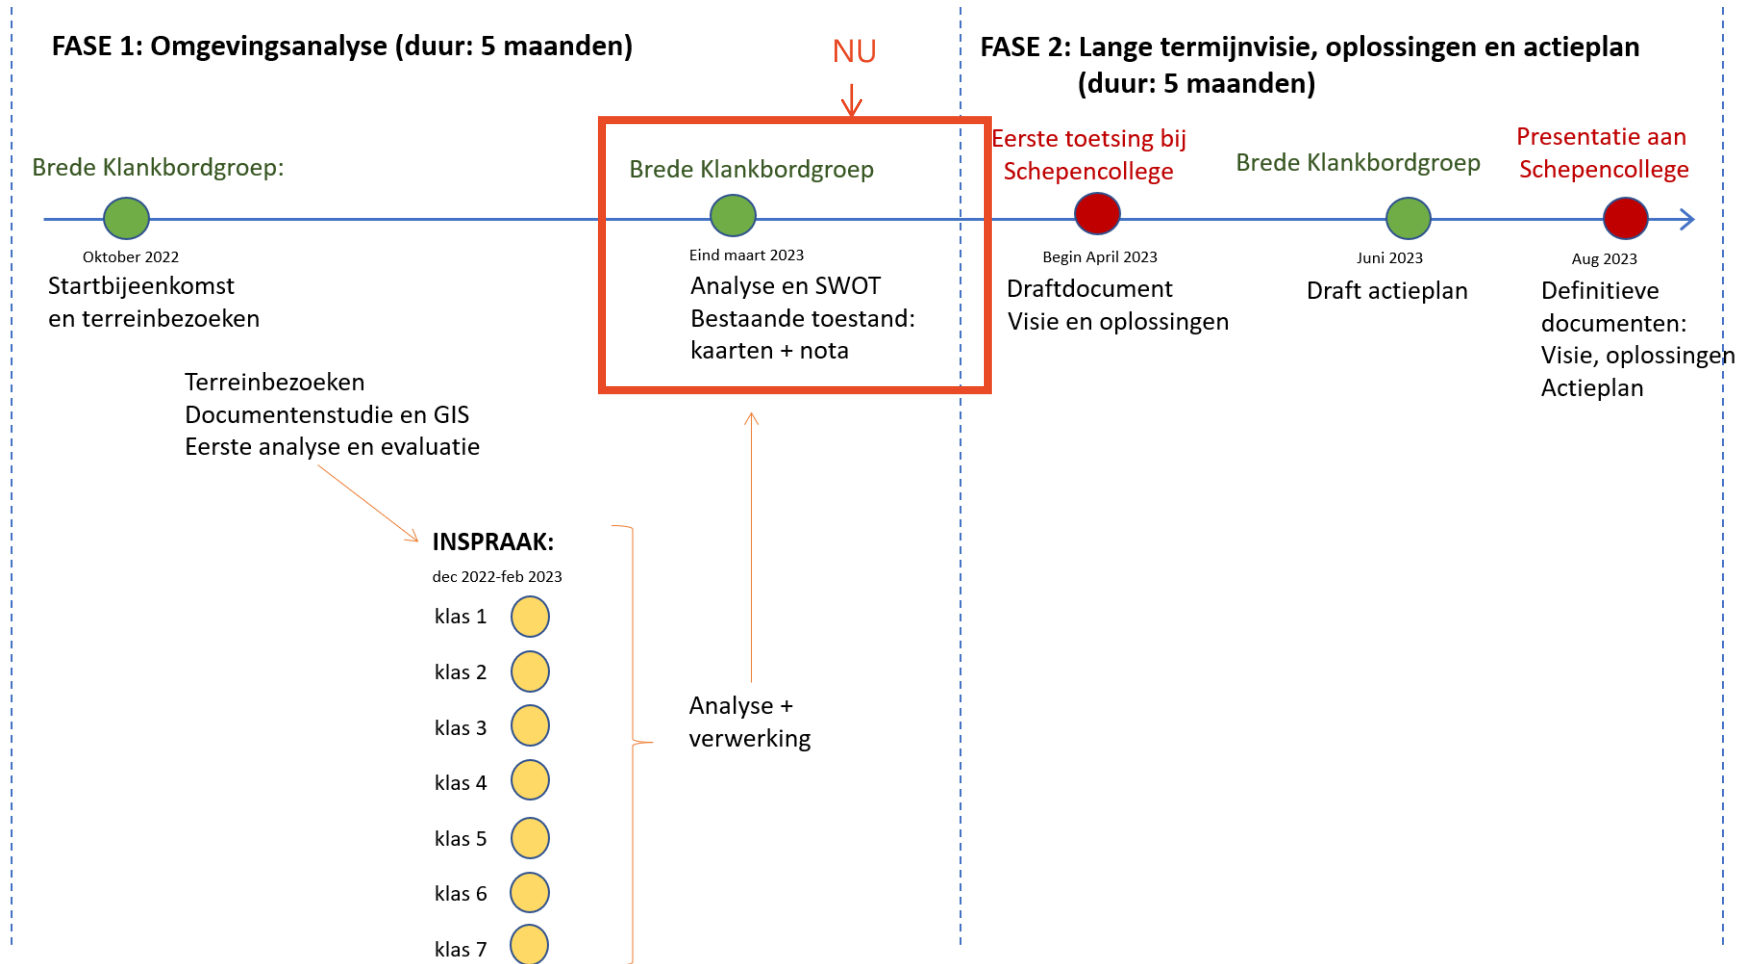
FASE 1: Omgevingsanalyse (duur: 5 maanden)

NU

FASE 2: Lange termijnvisie, oplossingen en actieplan (duur: 5 maanden)

Brede Klankbordgroep:

Oktober 2022
Startbijeenkomst en terreinbezoeken

Brede Klankbordgroep

Eind maart 2023
Analyse en SWOT
Bestaande toestand: kaarten + nota

Eerste toetsing bij Schepencollege

Begin April 2023
Draftdocument
Visie en oplossingen

Brede Klankbordgroep

Juni 2023
Draft actieplan

Presentatie aan Schepencollege

Aug 2023
Definitieve documenten:
Visie, oplossingen
Actieplan

Terreinbezoeken
Documentenstudie en GIS
Eerste analyse en evaluatie

INSPRAAK:
dec 2022-feb 2023
klas 1
klas 2
klas 3
klas 4
klas 5
klas 6
klas 7

Analyse + verwerking